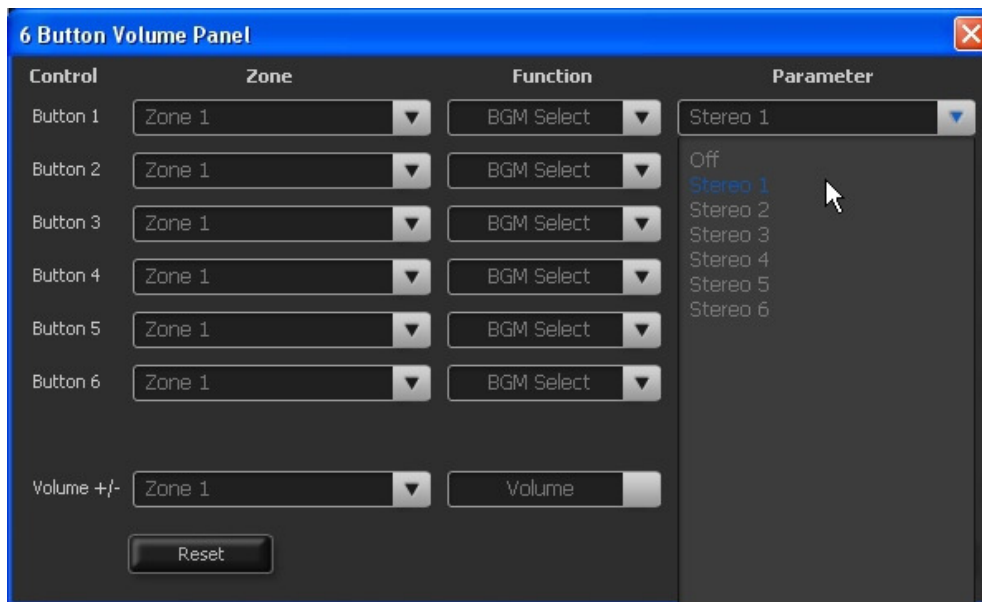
6 Button Volume Panel

| Control | Zone | Function | Parameter |
|---|---|---|---|
| Button 1 | Zone 1 | BGM Select | Stereo 1 |
| Button 2 | Zone 1 | BGM Select | |
| Button 3 | Zone 1 | BGM Select | |
| Button 4 | Zone 1 | BGM Select | |
| Button 5 | Zone 1 | BGM Select | |
| Button 6 | Zone 1 | BGM Select | |
| Volume +/- | Zone 1 | Volume | |

Off
Stereo 1
Stereo 2
Stereo 3
Stereo 4
Stereo 5
Stereo 6

Reset